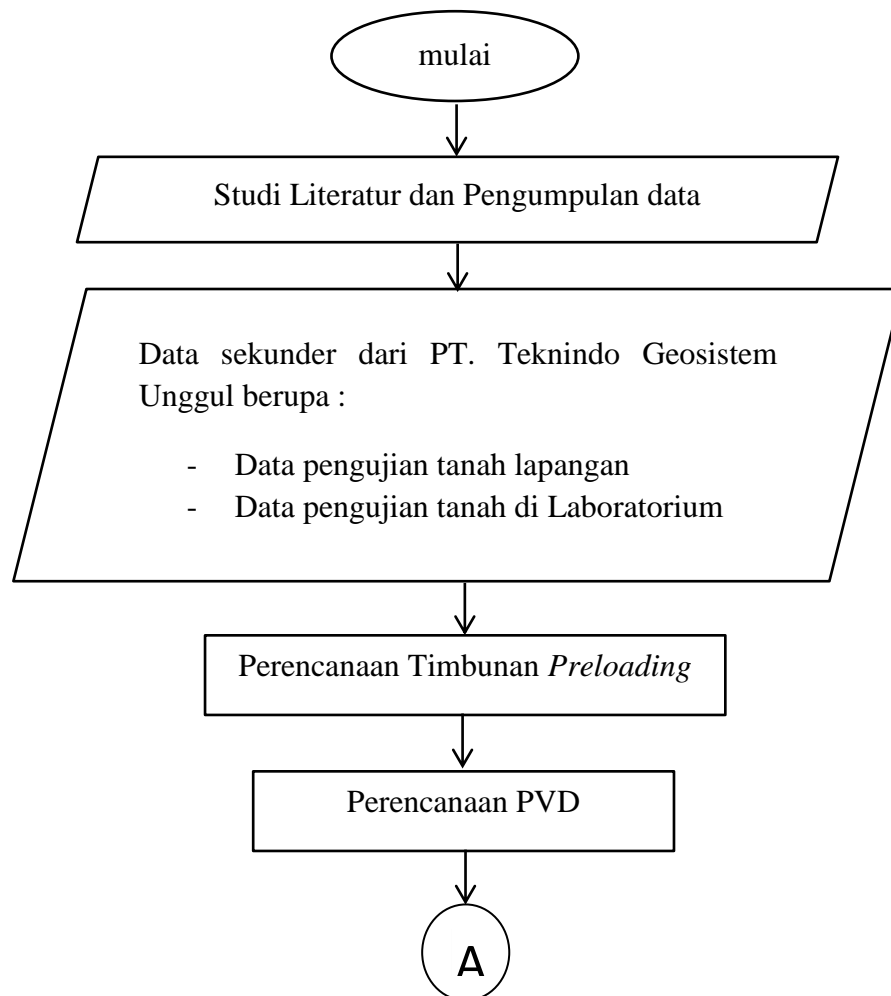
mulai

Studi Literatur dan Pengumpulan data

Data sekunder dari PT. Teknindo Geosistem Unggul berupa :

- Data pengujian tanah lapangan
- Data pengujian tanah di Laboratorium

Perencanaan Timbunan *Preloading*

Perencanaan PVD

A